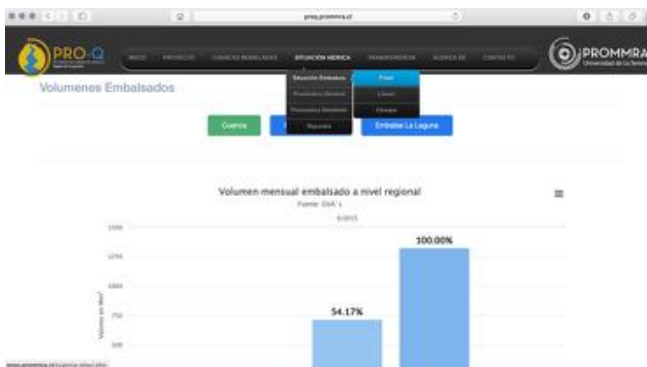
proq.prommra.cl

PRO-Q

INICIO PROYECTO CUENCAS MODELADAS SITUACIÓN HIDRICA TRANSFERENCIA ACERCA DE CONTACTO

PROMMRA
Universidad de La Serena

Volumenes Embalsados

Situación Embalses
Pronostico Caudal
Pronostico Volumen
Reportes

Elqui
Limarí
Choapa

Cuenca

Embalse La Laguna

Volumen mensual embalsado a nivel regional

Fuente: DGA´s

6/2015

1500
1250
1000
750
500

Volumen (en Mm³)

54.17%

100.00%

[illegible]